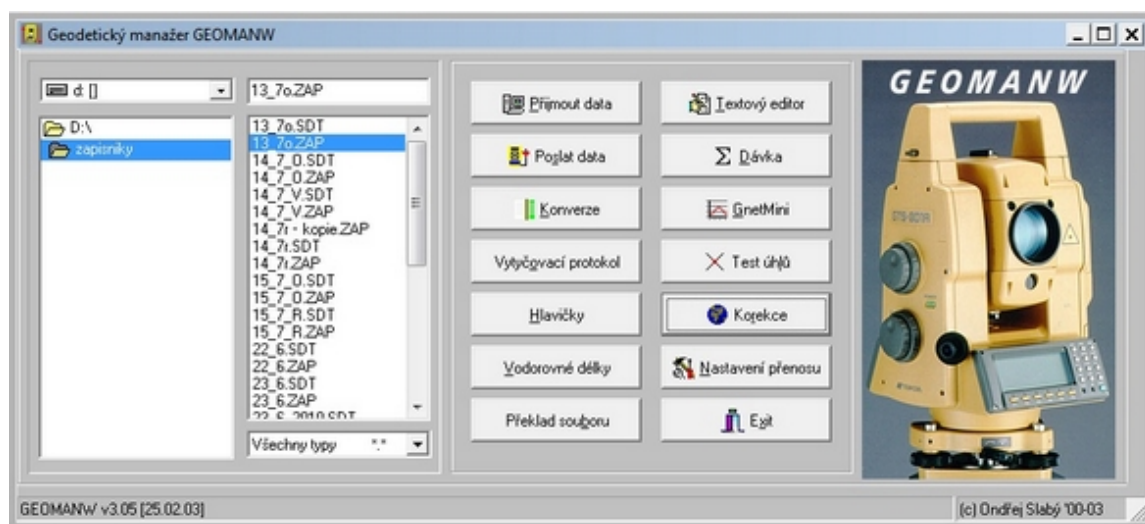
Geodetický manažer GEOMANW

d: []

D:\
zapisniky

13_7o.ZAP

13_7o.SDT
13_7o.ZAP
14_7_O.SDT
14_7_O.ZAP
14_7_V.SDT
14_7_V.ZAP
14_7r - kopie.ZAP
14_7r.SDT
14_7r.ZAP
15_7_O.SDT
15_7_O.ZAP
15_7_R.SDT
15_7_R.ZAP
22_6.SDT
22_6.ZAP
23_6.SDT
23_6.ZAP
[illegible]

Všechny typy *.*

Přijmout data
Poslat data
Konverze
Vytyčovací protokol
Hlavičky
Vodorovné délky
Překlad souboru

Textový editor
Dávka
GnetMini
Test úhlů
Korekce
Nastavení přenosu
Exit

GEOMANW

GEOMANW v3.05 [25.02.03]
(c) Ondřej Slabý '00-03